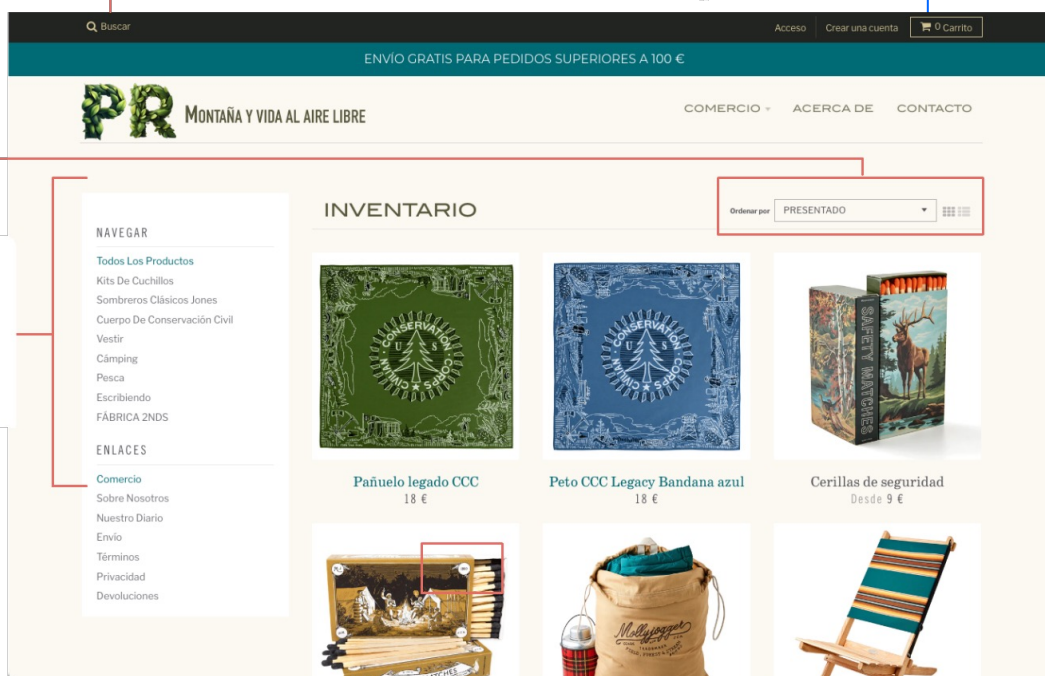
Buscar

Acceso Crear una cuenta 0 Carrito

ENVÍO GRATIS PARA PEDIDOS SUPERIORES A 100 €

PR MONTAÑA Y VIDA AL AIRE LIBRE

COMERCIO ACERCA DE CONTACTO

NAVEGAR

Todos Los Productos
Kits De Cuchillos
Sombreros Clásicos Jones
Cuerpo De Conservación Civil
Vestir
Cámping
Pesca
Escribiendo
FÁBRICA 2NDS

ENLACES

Comercio
Sobre Nosotros
Nuestro Diario
Envío
Términos
Privacidad
Devoluciones

INVENTARIO

Ordenar por PRESENTADO

CIVILIAN CONSERVATION CORPS U S

Pañuelo legado CCC
18 €

CIVILIAN CONSERVATION CORPS

Peto CCC Legacy Bandana azul
18 €

SAFETY MATCHES

Cerillas de seguridad
Desde 9 €

Mollyjogger